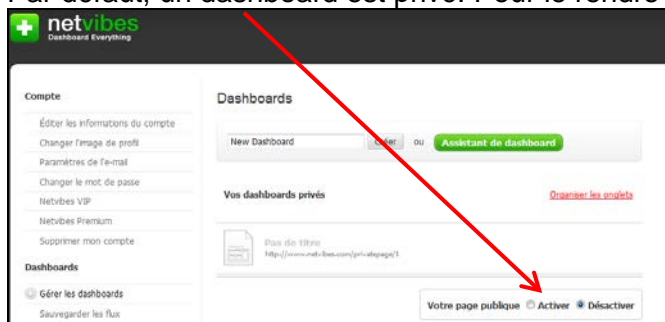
Par défaut, un dashboard est privé. Pour le rendre

netvibes
Dashboard Everything

Compte
Éditer les informations du compte
Changer l'image de profil
Paramètres de l'e-mail
Changer le mot de passe
Netvibes VIP
Netvibes Premium
Supprimer mon compte

Dashboards
Gérer les dashboards
Sauvegarder les flux

Dashboards
New Dashboard
Créer
ou
Assistant de dashboard

Vos dashboards privés
Organiser les onglets

Pas de titre
http://www.netvibes.com/privatepage/1

Votre page publique
Activer
Désactiver